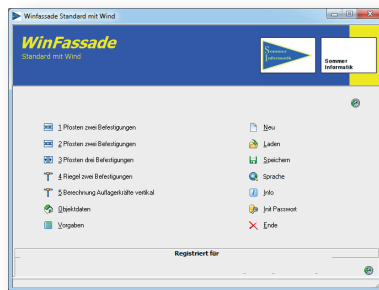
Winfassade Standard mit Wind

WinFassade
Standard mit Wind

Sommer Informatik

Sommer Informatik

1 Pfosten zwei Befestigungen
2 Pfosten zwei Befestigungen
3 Pfosten drei Befestigungen
4 Riegel zwei Befestigungen
5 Berechnung Auflagerkräfte vertikal
Objektdaten
Vorgaben

Neu
Laden
Speichern
Sprache
Info
Init Passwort
Ende

Registriert für